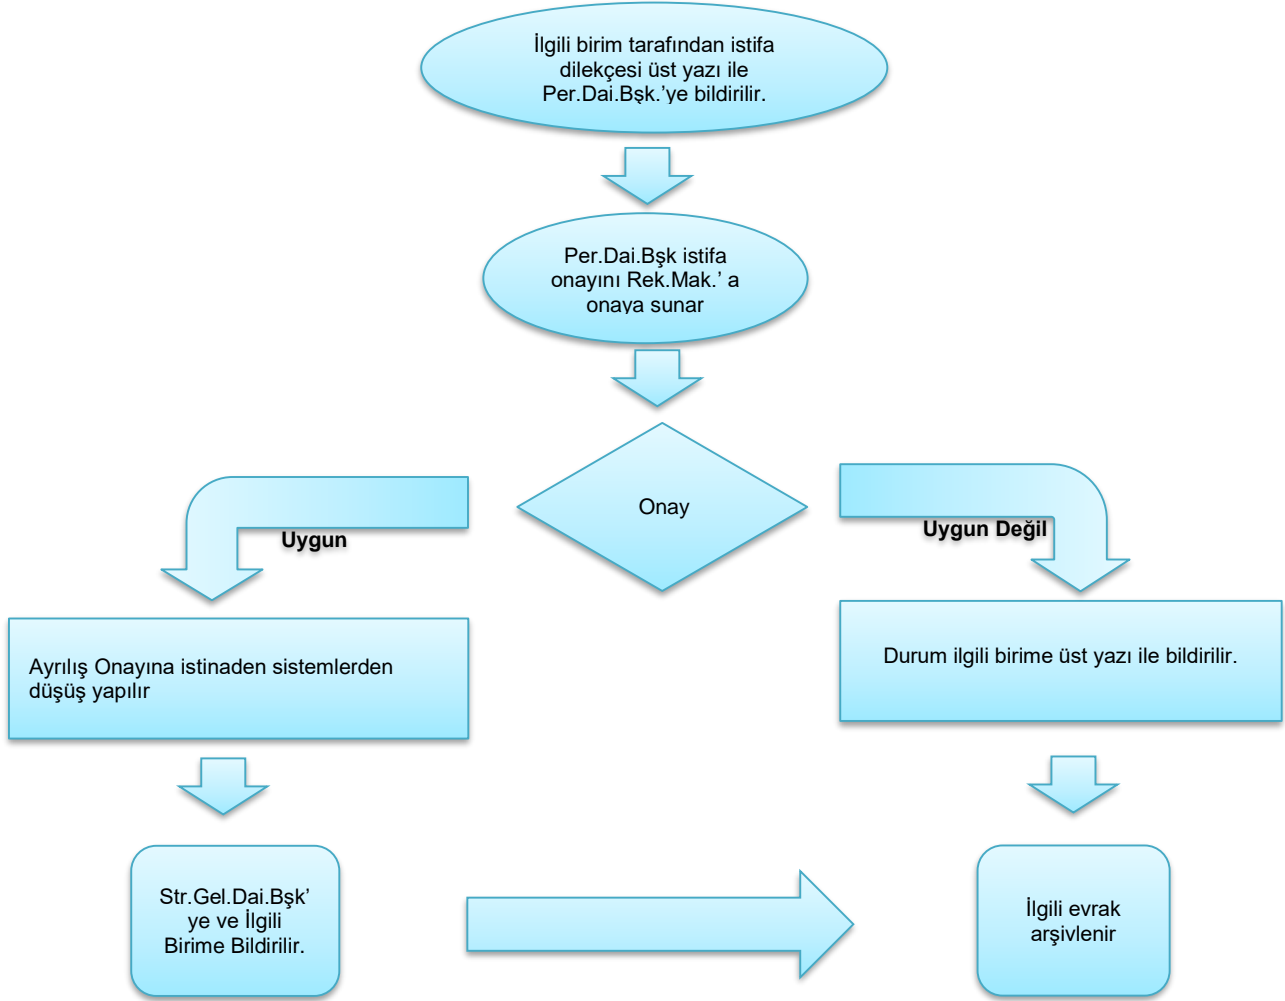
İlgili birim tarafından istifa dilekçesi üst yazı ile Per.Dai.Bşk.'ye bildirilir.

Per.Dai.Bşk istifa onayını Rek.Mak.' a onaya sunar

Onay

Uygun

Uygun Değil

Ayrılış Onayına istinaden sistemlerden düşüş yapılır

Durum ilgili birime üst yazı ile bildirilir.

Str.Gel.Dai.Bşk' ye ve İlgili Birime Bildirilir.

İlgili evrak arşivlenir